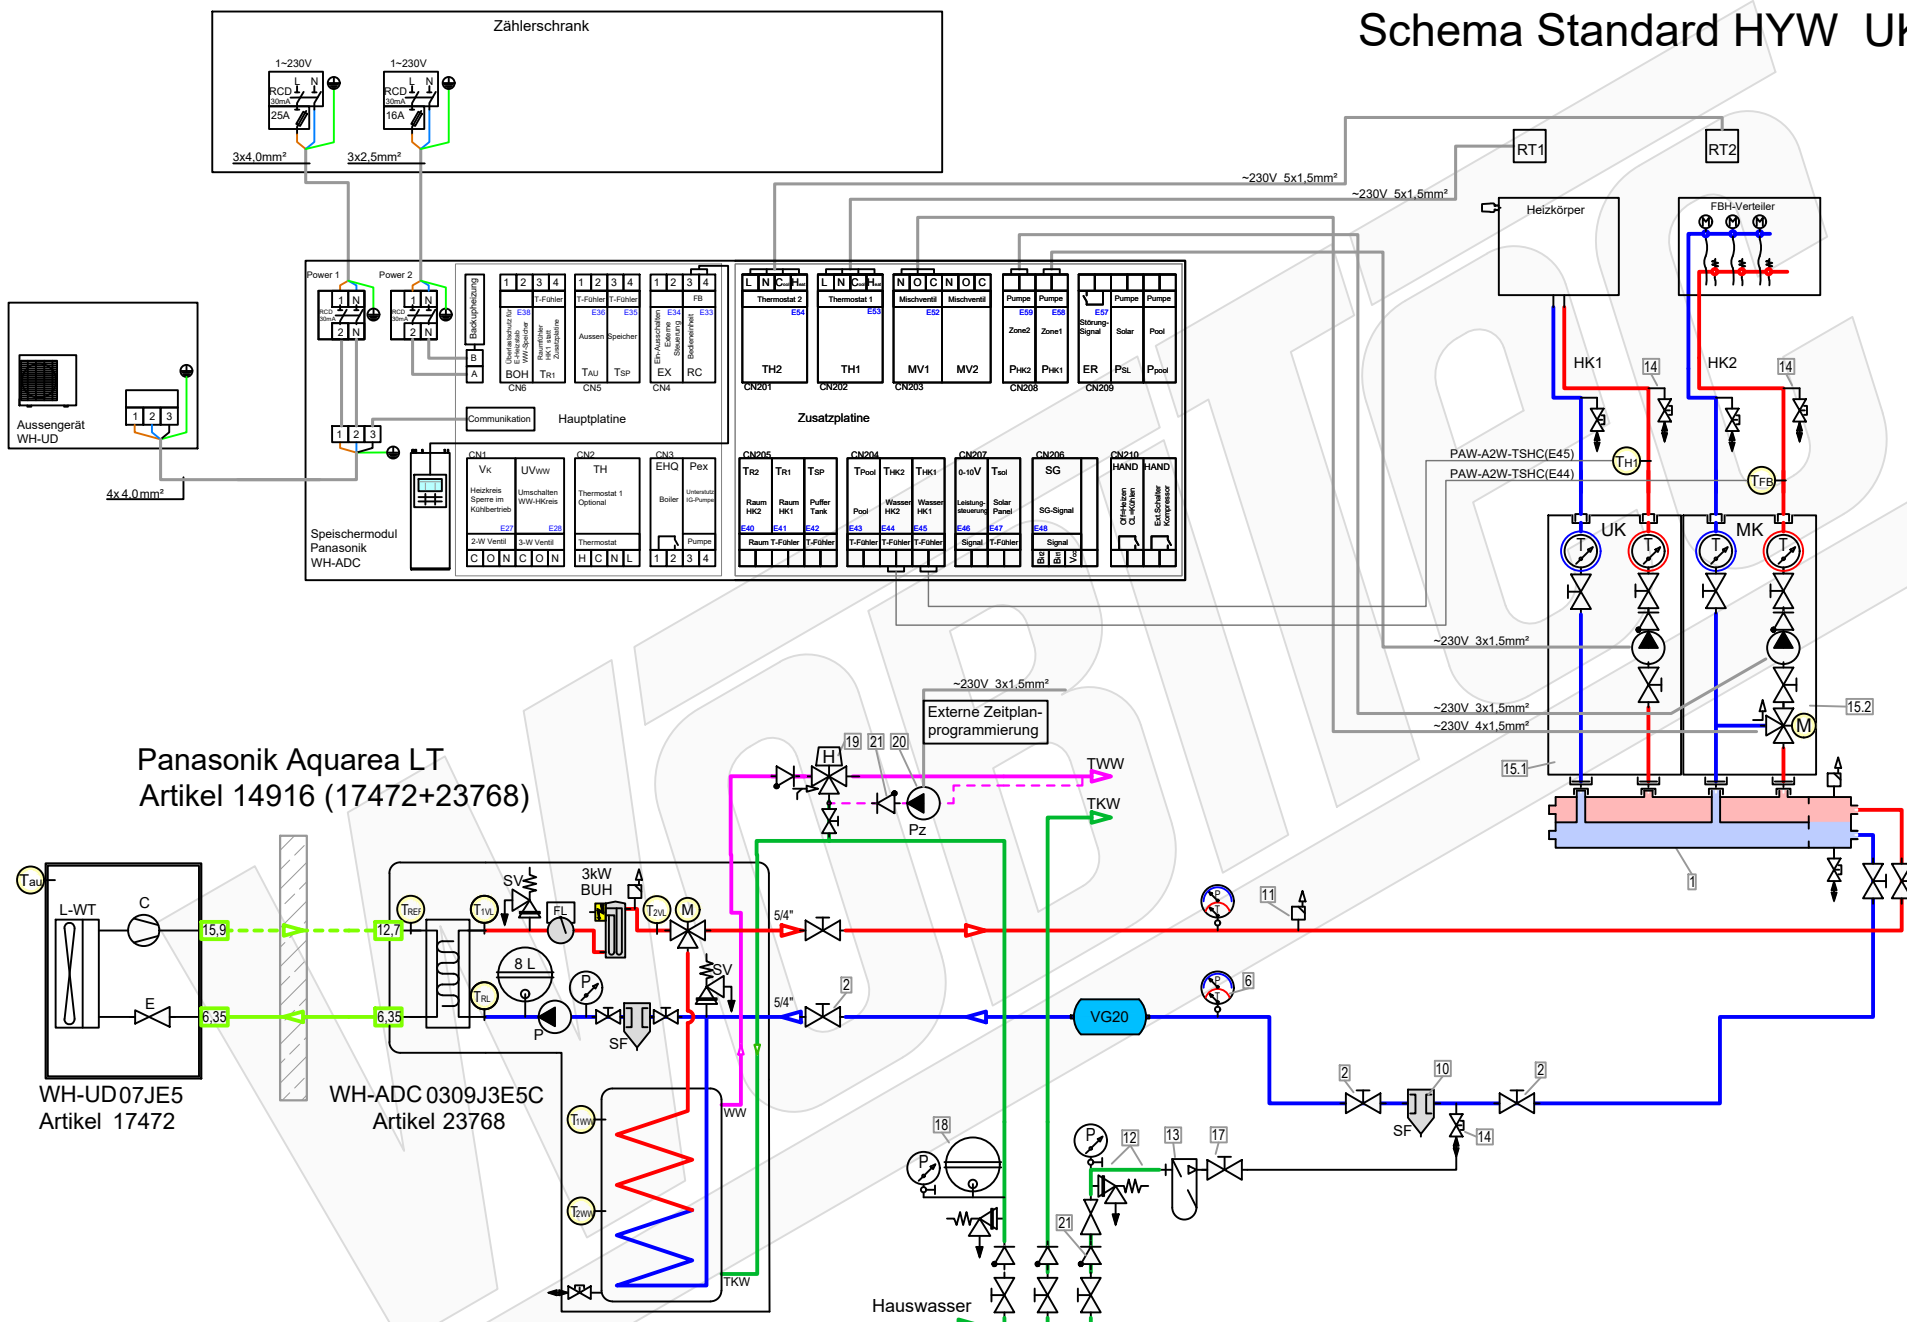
Schema Standard HYW UK

Zählerschrank

1~230V RCD 30mA 25A L N
1~230V RCD 30mA 16A L N
3x4,0mm²
3x2,5mm²

RT1
RT2
~230V 5x1,5mm²
~230V 5x1,5mm²
Heizkörper
FBH-Verteiler

Power 1
Power 2
Aussengerät WH-UD
1 2 3
4x4,0mm²
1 2 3
Speischermodul Panasonik WH-ADC

Backupheizung B A
BOH CN6 TR1
T-Fühler E38
Überlastschutz für E-Heizstab WW-Speicher
Raumfühler HK1 statt Zusatzplatine
T-Fühler T-Fühler E36 E35 Aussen Speicher TAU TSP CN5
Ein-Ausschalten Externe Steuerung E34 FB E33 Bedieneinheit EX RC CN4
Communikation
Hauptplatine

L N CHeiz CKühl Thermostat 2 E54 TH2 CN201
L N CHeiz CKühl Thermostat 1 E53 TH1 CN202
N O C N O C Mischventil Mischventil E52 MV1 MV2 CN203
Pumpe Pumpe E59 E58 Zone2 Zone1 PHK2 PHK1 CN208
E57 Störungs-Signal Pumpe Pumpe Solar Pool ER PSL PPool CN209
Zusatzplatine

CN1 VK Heizkreis Sperre im Kühlbetrieb E27 UVWW Umschalten WW-HKreis E28 2-W Ventil 3-W Ventil C O N C O N
CN2 TH Thermostat 1 Optional Thermostat H C N L
CN3 EHQ Pex Boiler Unterstütz IG-Pumpe Pumpe 1 2 3 4
CN205 TR2 TR1 TSP Raum HK2 Raum HK1 Puffer Tank E40 E41 E42 Raum T-Fühler T-Fühler
CN204 TPool THK2 THK1 Pool Wasser HK2 Wasser HK1 E43 E44 E45 T-Fühler T-Fühler T-Fühler
CN207 0-10V TSol Leistungs-steuerung Solar Panel E46 E47 Signal T-Fühler
CN206 SG SG-Signal E48 Signal
CN210 HAND HAND Off-Heizen On-Kühlen Ext.Schalter Kompressor

HK1
HK2
14
14
PAW-A2W-TSHC(E45)
PAW-A2W-TSHC(E44)
TH1
TFB
UK
MK
~230V 3x1,5mm²
~230V 3x1,5mm²
~230V 4x1,5mm²
15.2
15.1
1
M

~230V 3x1,5mm²
Externe Zeitplan-programmierung
19 21 20
H
TWW
TKW
Pz

Panasonik Aquarea LT
Artikel 14916 (17472+23768)

Tau
L-WT
C
E
15,9
6,35
12,7
6,35
WH-UD07JE5
Artikel 17472
WH-ADC0309J3E5C
Artikel 23768

SV
3kW BUH
TREF
T1VL
FL
T2VL
M
8 L
P
TRL
P
SV
SF
5/4"
5/4"
2
11
6
VG20
2 10 2
SF
14
TWW
T2WW
WW
TKW
18
P
P
12
13
17
21
Hauswasser